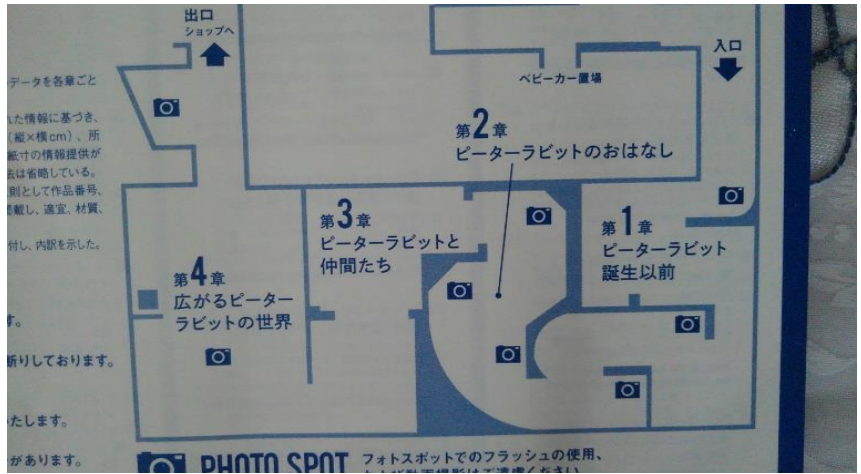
データを各章ごと

た情報に基づき、
（縦×横cm）、所
蔵寸の情報提供が
去は省略している。
則として作品番号、
記載し、適宜、材質、

付し、内訳を示した。

す。

断りしております。

たします。

があります。

出口
ショップへ

入口

ベビーカー置場

第2章
ピーターラビットのおはなし

第3章
ピーターラビットと
仲間たち

第1章
ピーターラビット
誕生以前

第4章
広がるピーター
ラビットの世界

PHOTO SPOT フォトスポットでのフラッシュの使用、
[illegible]